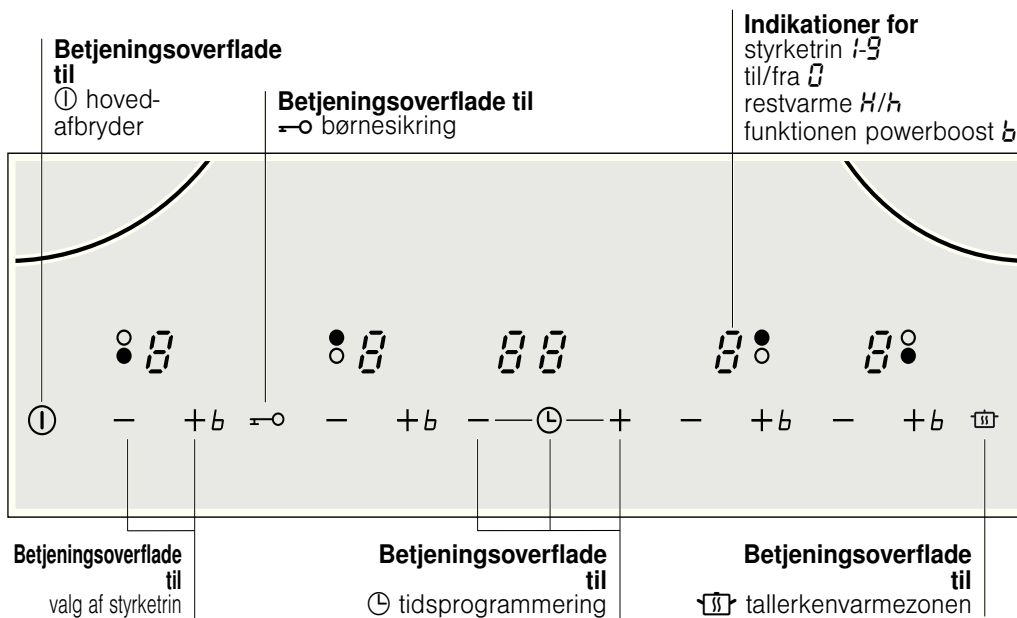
**Betjeningsoverflade til**
① hovedafbryder

**Betjeningsoverflade til**
⊸ børnesikring

**Indikationer for**
styrketrin 1-9
til/fra 0
restvarme H/h
funktionen powerboost b

8 8 88 8 8

① − +b ⊸ − +b −⊕+ − +b − +b

**Betjeningsoverflade til**
valg af styrketrin

**Betjeningsoverflade til**
⊕ tidsprogrammering

**Betjeningsoverflade til**
tallerkenvarmezonen